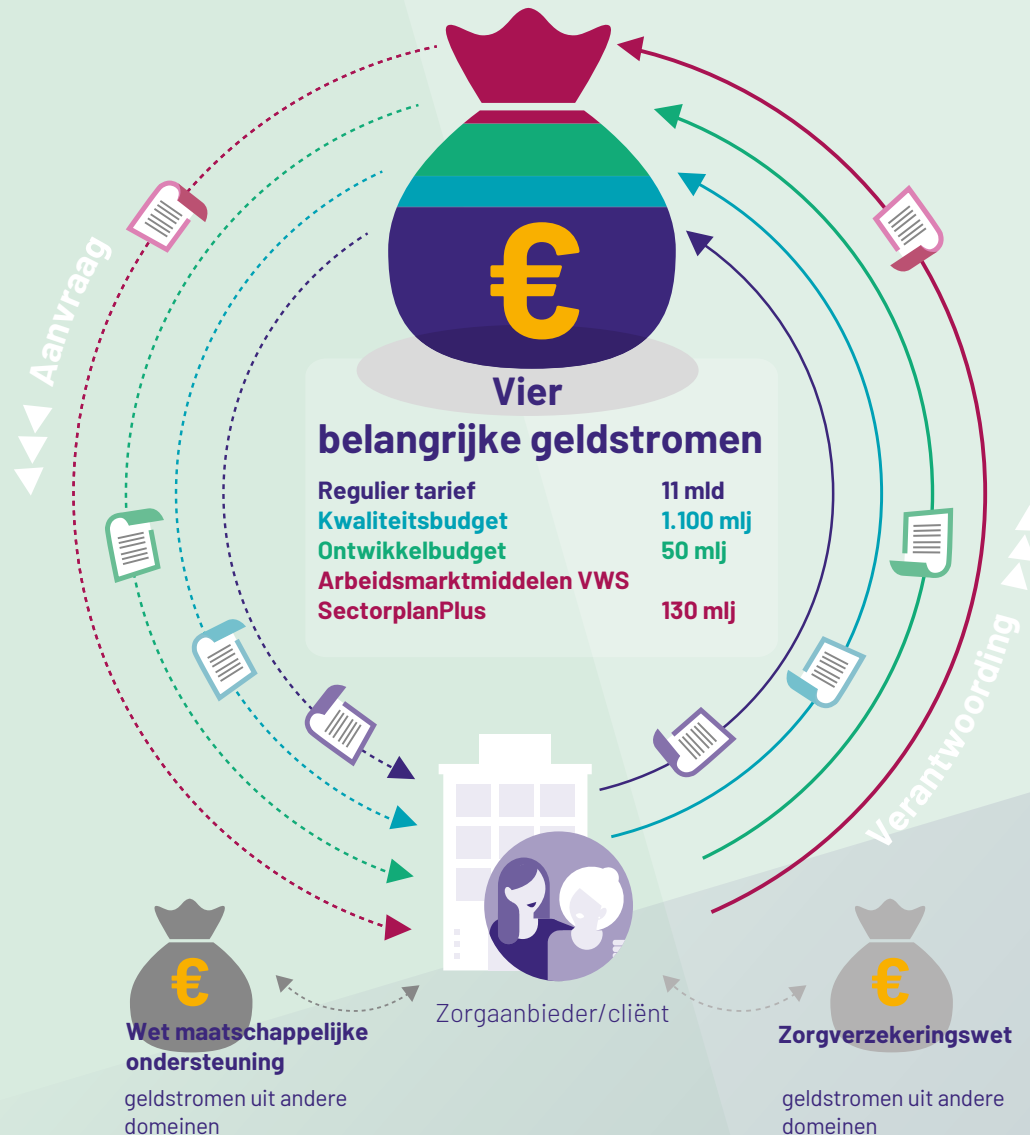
€

Vier belangrijke geldstromen

| | |
|---|---|
| Regulier tarief | 11 mld |
| Kwaliteitsbudget | 1.100 mlj |
| Ontwikkelbudget | 50 mlj |
| Arbeidsmarktmiddelen VWS | |
| SectorplanPlus | 130 mlj |

Aanvraag

Verantwoording

Zorgaanbieder/cliënt

€
Wet maatschappelijke ondersteuning
geldstromen uit andere domeinen

€
Zorgverzekeringswet
geldstromen uit andere domeinen